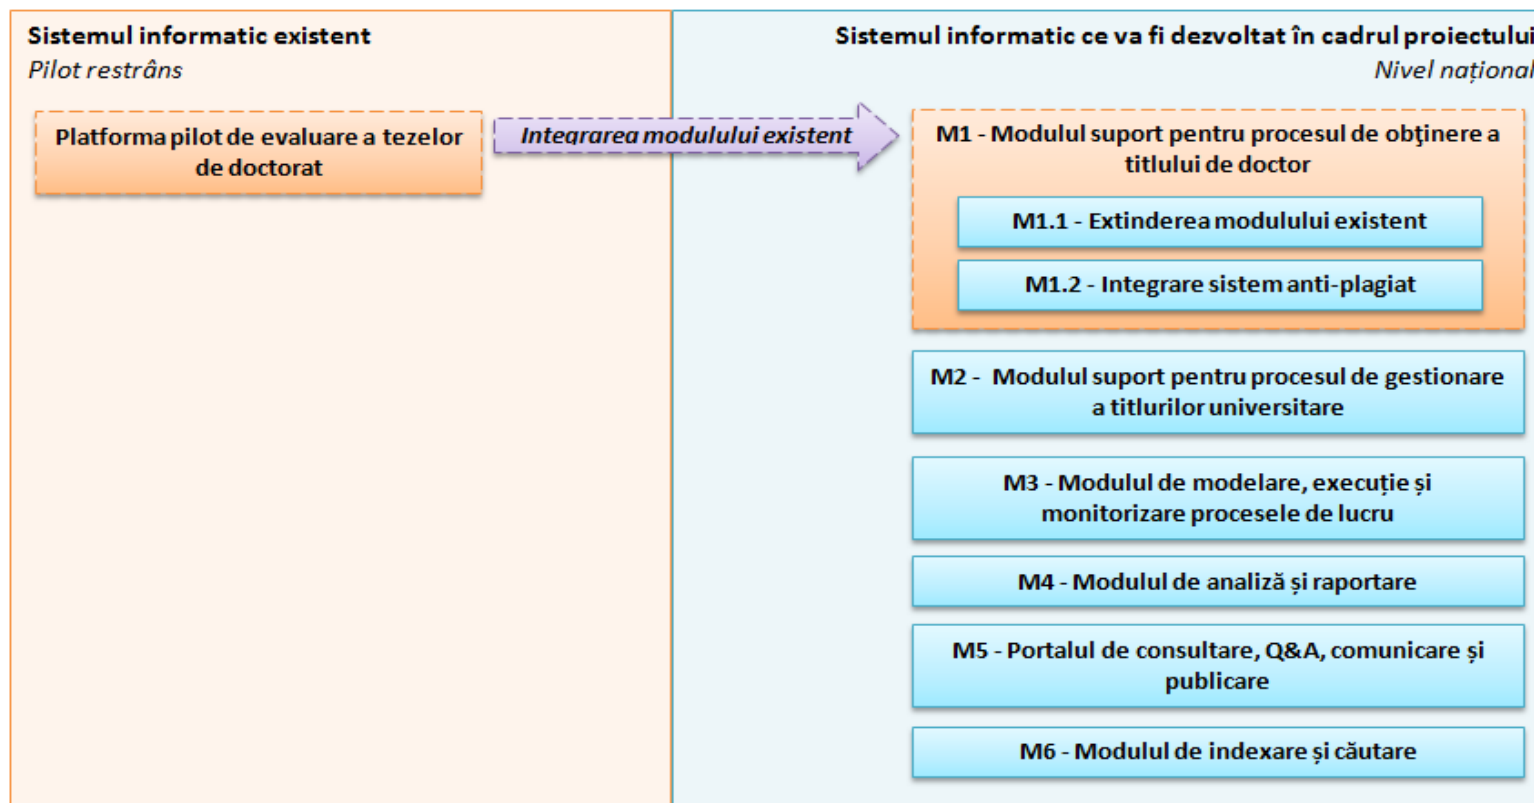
Sistemul informatic existent
Pilot restrâns

Platforma pilot de evaluare a tezelor de doctorat

Integrarea modulului existent

Sistemul informatic ce va fi dezvoltat în cadrul proiectului
Nivel național

M1 - Modulul suport pentru procesul de obţinere a titlului de doctor

M1.1 - Extinderea modulului existent

M1.2 - Integrare sistem anti-plagiat

M2 - Modulul suport pentru procesul de gestionare a titlurilor universitare

M3 - Modulul de modelare, execuție și monitorizare procesele de lucru

M4 - Modulul de analiză și raportare

M5 - Portalul de consultare, Q&A, comunicare și publicare

M6 - Modulul de indexare și căutare